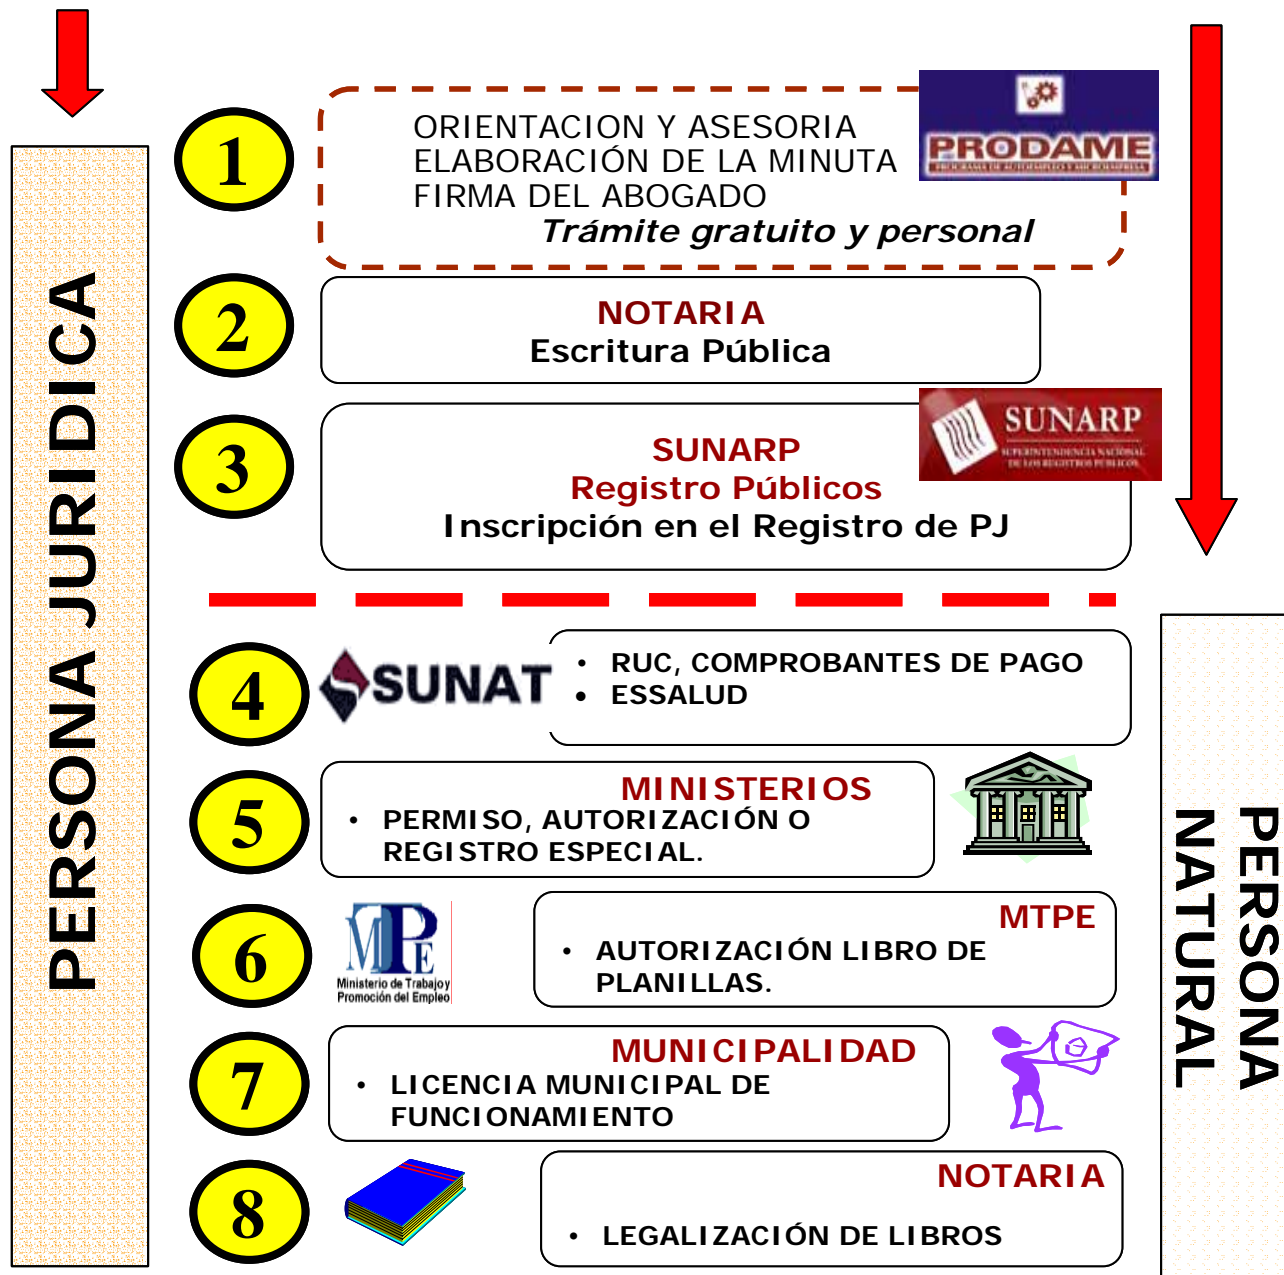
PERSONA JURIDICA

1

ORIENTACION Y ASESORIA
ELABORACIÓN DE LA MINUTA
FIRMA DEL ABOGADO
Trámite gratuito y personal

PRODAME
PROGRAMA DE AUTOEMPLEO Y MICROEMPRESA

2

NOTARIA
Escritura Pública

3

SUNARP
Registro Públicos
Inscripción en el Registro de PJ

SUNARP
SUPERINTENDENCIA NACIONAL DE LOS REGISTROS PUBLICOS

PERSONA NATURAL

4

SUNAT

• RUC, COMPROBANTES DE PAGO
• ESSALUD

5

MINISTERIOS
• PERMISO, AUTORIZACIÓN O REGISTRO ESPECIAL.

6

MTPE
Ministerio de Trabajo y Promoción del Empleo

MTPE
• AUTORIZACIÓN LIBRO DE PLANILLAS.

7

MUNICIPALIDAD
• LICENCIA MUNICIPAL DE FUNCIONAMIENTO

8

NOTARIA
• LEGALIZACIÓN DE LIBROS